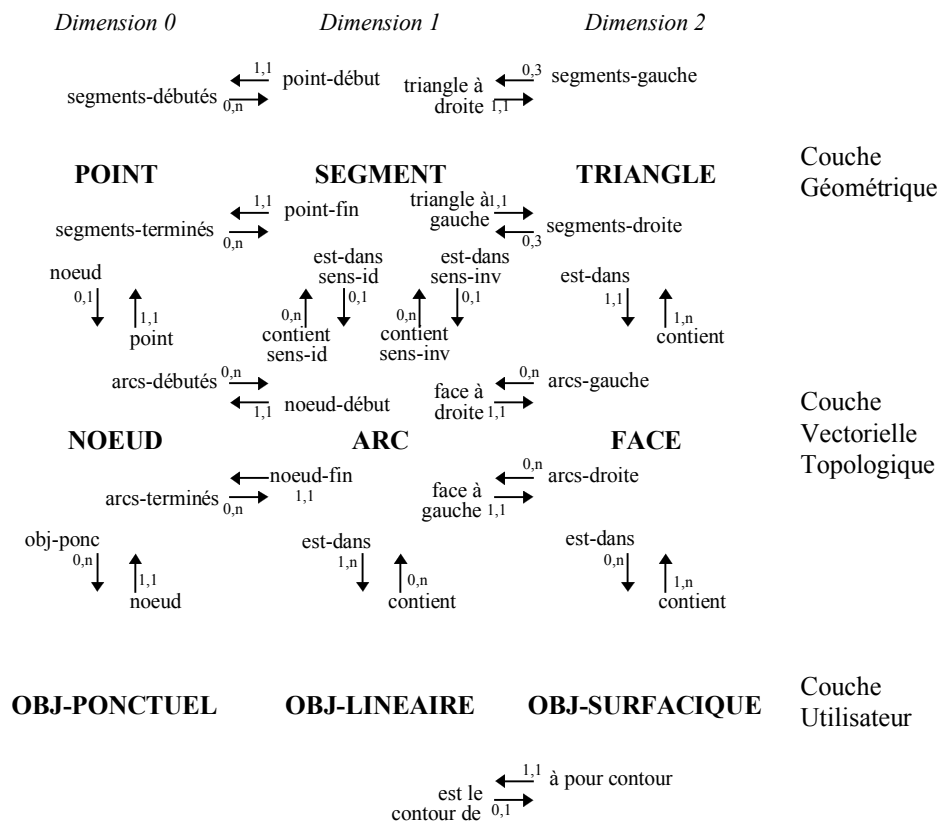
Dimension 0 Dimension 1 Dimension 2

segments-débutés 1,1 0,n point-début

triangle à droite 0,3 1,1 segments-gauche

POINT SEGMENT TRIANGLE

Couche Géométrique

segments-terminés 1,1 0,n point-fin

triangle à gauche 1,1 0,3 segments-droite

noeud 0,1 1,1 point

est-dans sens-id 0,n 0,1 contient sens-id

est-dans sens-inv 0,n 0,1 contient sens-inv

est-dans 1,1 1,n contient

arcs-débutés 0,n 1,1 noeud-début

face à droite 0,n 1,1 arcs-gauche

NOEUD ARC FACE

Couche Vectorielle Topologique

arcs-terminés 0,n noeud-fin 1,1

face à gauche 0,n 1,1 arcs-droite

obj-ponc 0,n 1,1 noeud

est-dans 1,n 0,n contient

est-dans 0,n 1,n contient

OBJ-PONCTUEL OBJ-LINEAIRE OBJ-SURFACIQUE

Couche Utilisateur

est le contour de 1,1 0,1 à pour contour